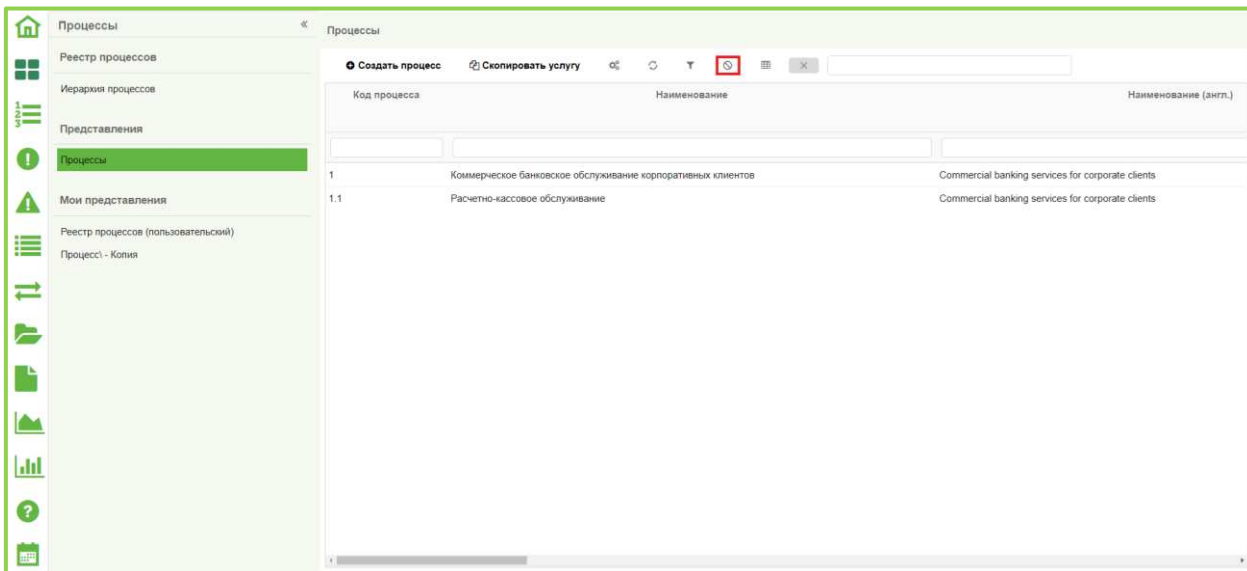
Процессы «

Реестр процессов

Иерархия процессов

Представления

Процессы

Мои представления

Реестр процессов (пользовательский)

Процесс\ - Копия

Процессы

Создать процесс Скопировать услугу

| Код процесса | Наименование | Наименование (англ.) |
|---|---|---|
| 1 | Коммерческое банковское обслуживание корпоративных клиентов | Commercial banking services for corporate clients |
| 1.1 | Расчетно-кассовое обслуживание | Commercial banking services for corporate clients |